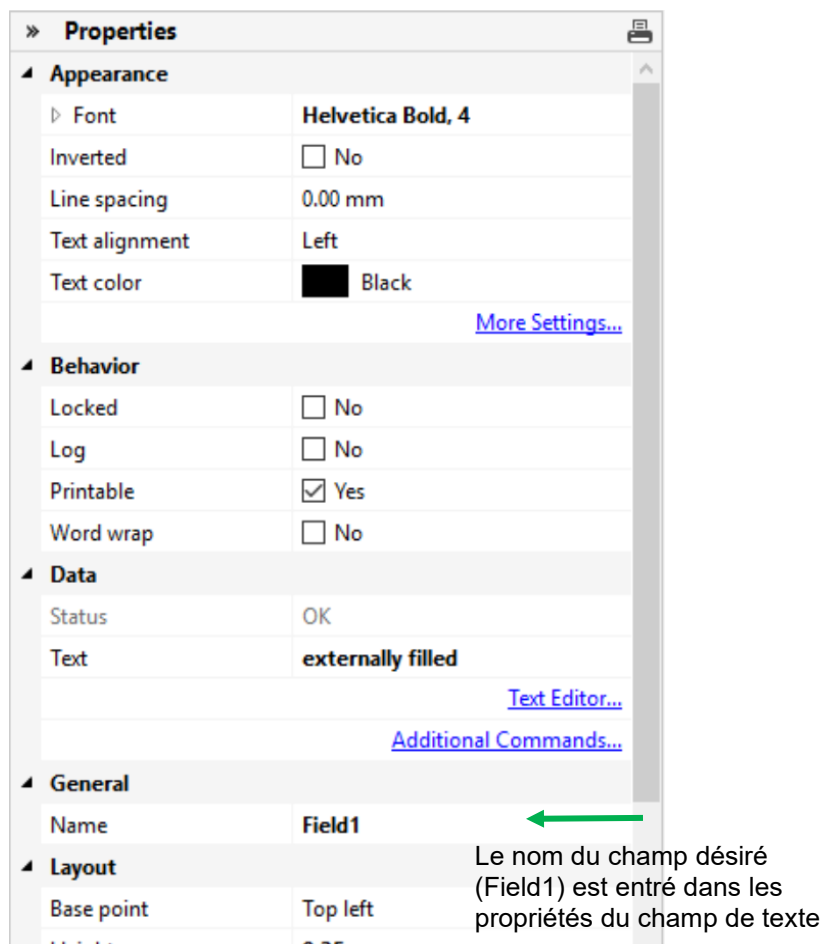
» Properties

Appearance

| | |
|---|---|
| Font | Helvetica Bold, 4 |
| Inverted | No |
| Line spacing | 0.00 mm |
| Text alignment | Left |
| Text color | Black |

More Settings...

Behavior

| | |
|---|---|
| Locked | No |
| Log | No |
| Printable | Yes |
| Word wrap | No |

Data

| | |
|---|---|
| Status | OK |
| Text | externally filled |

Text Editor...

Additional Commands...

General

| | |
|---|---|
| Name | Field1 |

Layout

| | |
|---|---|
| Base point | Top left |
| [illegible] | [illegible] |

Le nom du champ désiré (Field1) est entré dans les propriétés du champ de texte